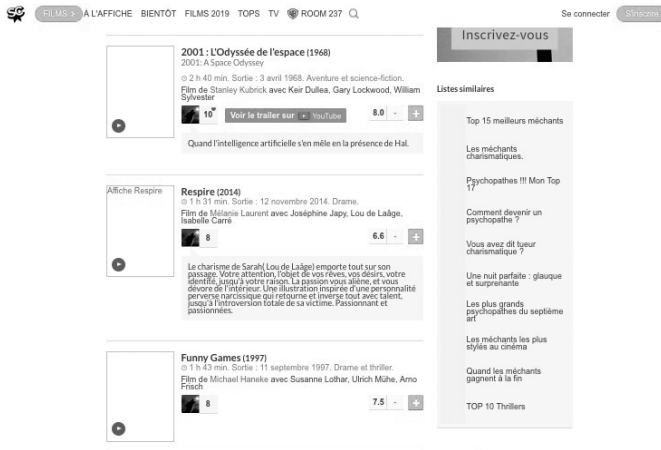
SC FILMS > À L'AFFICHE BIENTÔT FILMS 2019 TOPS TV ROOM 237

Se connecter S'inscrire

Inscrivez-vous

2001 : L'Odyssée de l'espace (1968)
2001: A Space Odyssey
2 h 40 min. Sortie : 3 avril 1968. Aventure et science-fiction.
Film de Stanley Kubrick avec Keir Dullea, Gary Lockwood, William Sylvester
10 Voir le trailer sur YouTube 8.0 - +
Quand l'intelligence artificielle s'en mêle en la présence de Hal.

Affiche Respire
Respire (2014)
1 h 31 min. Sortie : 12 novembre 2014. Drame.
Film de Mélanie Laurent avec Joséphine Japy, Lou de Laâge, Isabelle Carré
8 6.6 - +
Le charisme de Sarah( Lou de Laâge) emporte tout sur son passage. Votre attention, l'objet de vos rêves, vos désirs, votre identité, jusqu'à votre raison. La passion vous aliène, et vous dévore de l'intérieur. Une illustration inspirée d'une personnalité perverse narcissique qui retourne et inverse tout avec talent, jusqu'à l'introversion totale de sa victime. Passionnant et passionnées.

Funny Games (1997)
1 h 43 min. Sortie : 11 septembre 1997. Drame et thriller.
Film de Michael Haneke avec Susanne Lothar, Ulrich Mühe, Arno Frisch
8 7.5 - +

Listes similaires
Top 15 meilleurs méchants
Les méchants charismatiques.
Psychopathes !!! Mon Top 17
Comment devenir un psychopathe ?
Vous avez dit tueur charismatique ?
Une nuit parfaite : glauque et surprenante
Les plus grands psychopathes du septième art
Les méchants les plus stylés au cinéma
Quand les méchants gagnent à la fin
TOP 10 Thrillers